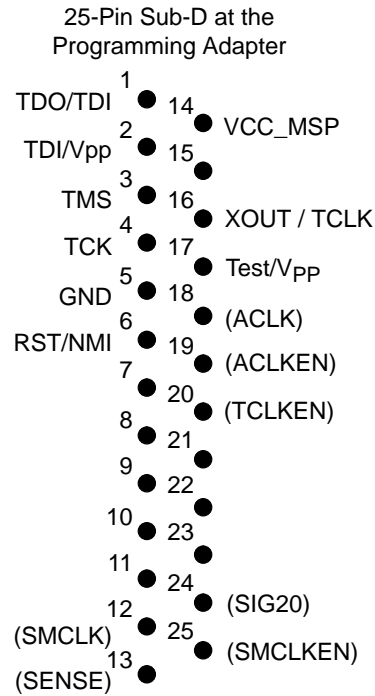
25-Pin Sub-D at the Programming Adapter

1
TDO/TDI
14
VCC_MSP
2
TDI/Vpp
15
3
TMS
16
XOUT / TCLK
4
TCK
17
Test/$V_{PP}$
5
GND
18
(ACLK)
6
RST/NMI
19
(ACLKEN)
7
20
(TCLKEN)
8
21
9
22
10
23
11
24
(SIG20)
12
(SMCLK)
25
(SMCLKEN)
13
(SENSE)